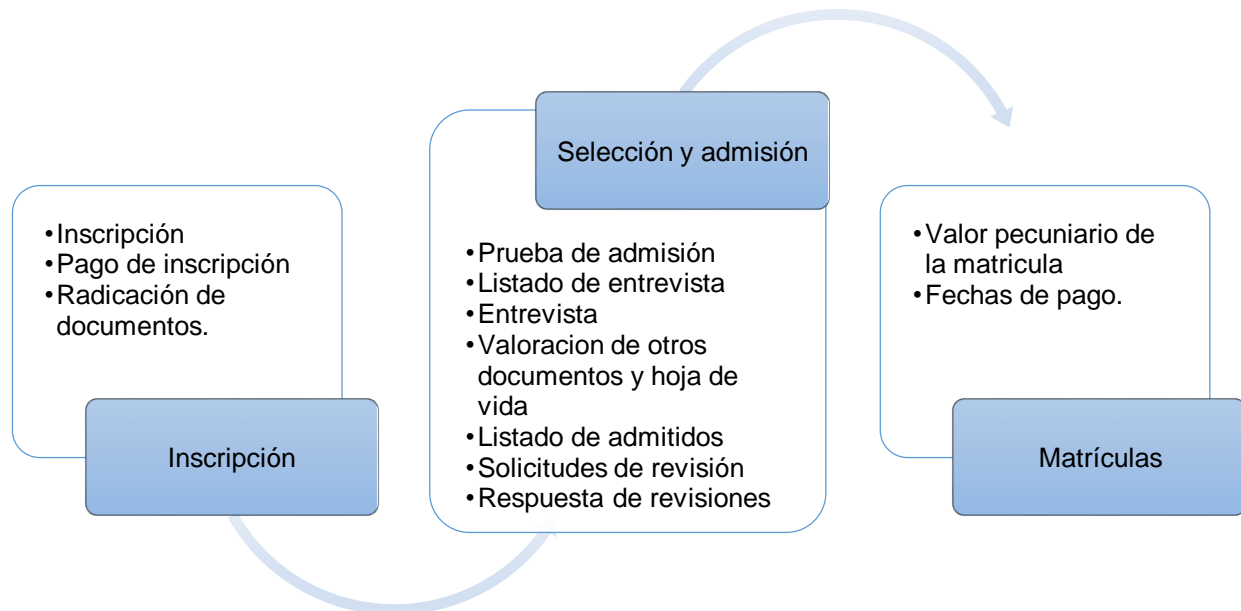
• Inscripción
• Pago de inscripción
• Radicación de documentos.

Inscripción

Selección y admisión

• Prueba de admisión
• Listado de entrevista
• Entrevista
• Valoracion de otros documentos y hoja de vida
• Listado de admitidos
• Solicitudes de revisión
• Respuesta de revisiones

• Valor pecuniario de la matricula
• Fechas de pago.

Matrículas